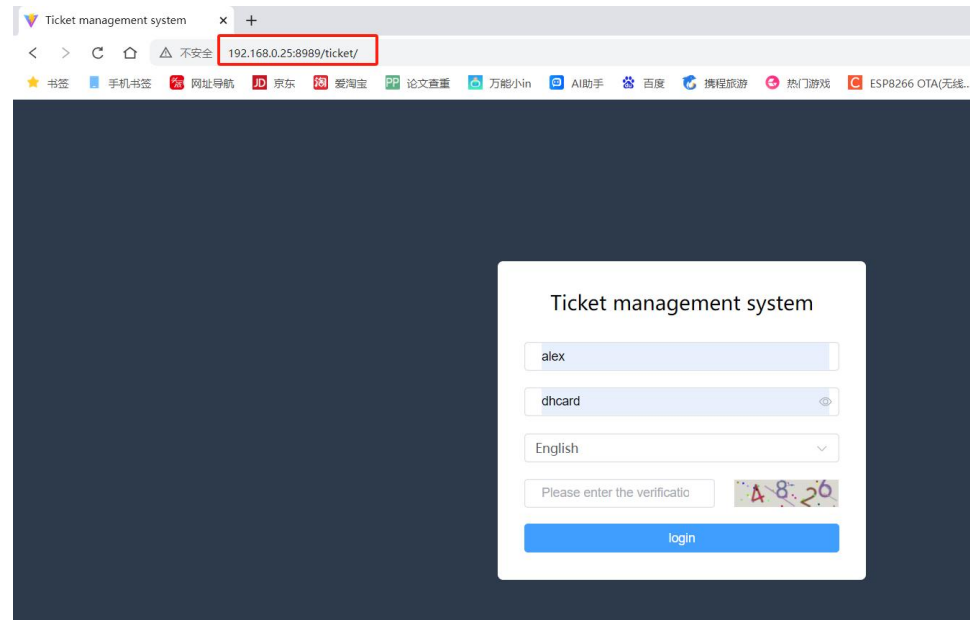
Ticket management system × +

不安全 192.168.0.25:8989/ticket/

书签 手机书签 网址导航 JD 京东 淘 爱淘宝 PP 论文查重 万能小in AI助手 百度 携程旅游 热门游戏 C ESP8266 OTA(无线...

Ticket management system

alex

dhcard

English

Please enter the verificatio

48 26

login